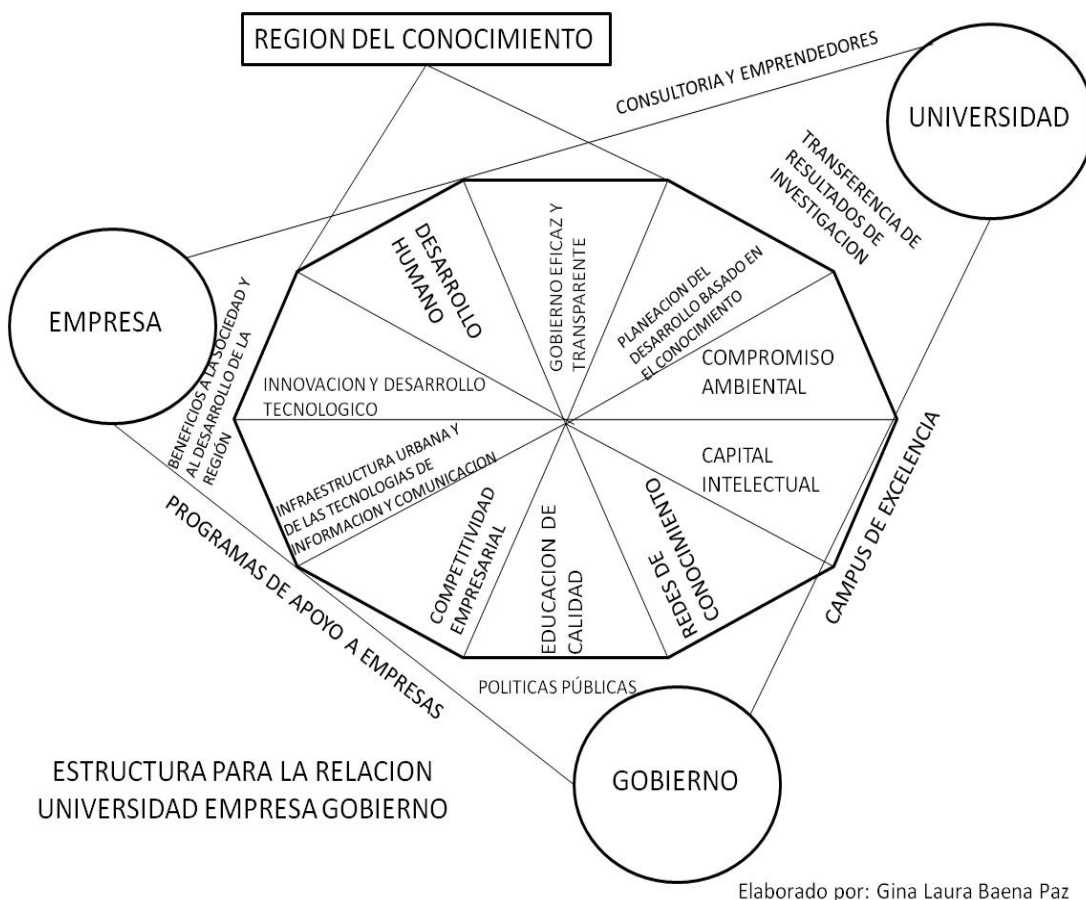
REGION DEL CONOCIMIENTO

CONSULTORIA Y EMPRENDEDORES

UNIVERSIDAD

TRANSFERENCIA DE RESULTADOS DE INVESTIGACION

EMPRESA

BENEFICIOS A LA SOCIEDAD Y AL DESARROLLO DE LA REGIÓN

DESARROLLO HUMANO

GOBIERNO EFICAZ Y TRANSPARENTE

PLANEACION DEL DESARROLLO BASADO EN EL CONOCIMIENTO

COMPROMISO AMBIENTAL

INNOVACION Y DESARROLLO TECNOLOGICO

CAPITAL INTELECTUAL

INFRAESTRUCTURA URBANA Y DE LAS TECNOLOGIAS DE INFORMACION Y COMUNICACION

COMPETITIVIDAD EMPRESARIAL

EDUCACION DE CALIDAD

REDES DE CONOCIMIENTO

CAMPUS DE EXCELENCIA

PROGRAMAS DE APOYO A EMPRESAS

POLITICAS PÚBLICAS

GOBIERNO

ESTRUCTURA PARA LA RELACION UNIVERSIDAD EMPRESA GOBIERNO

Elaborado por: Gina Laura Baena Paz